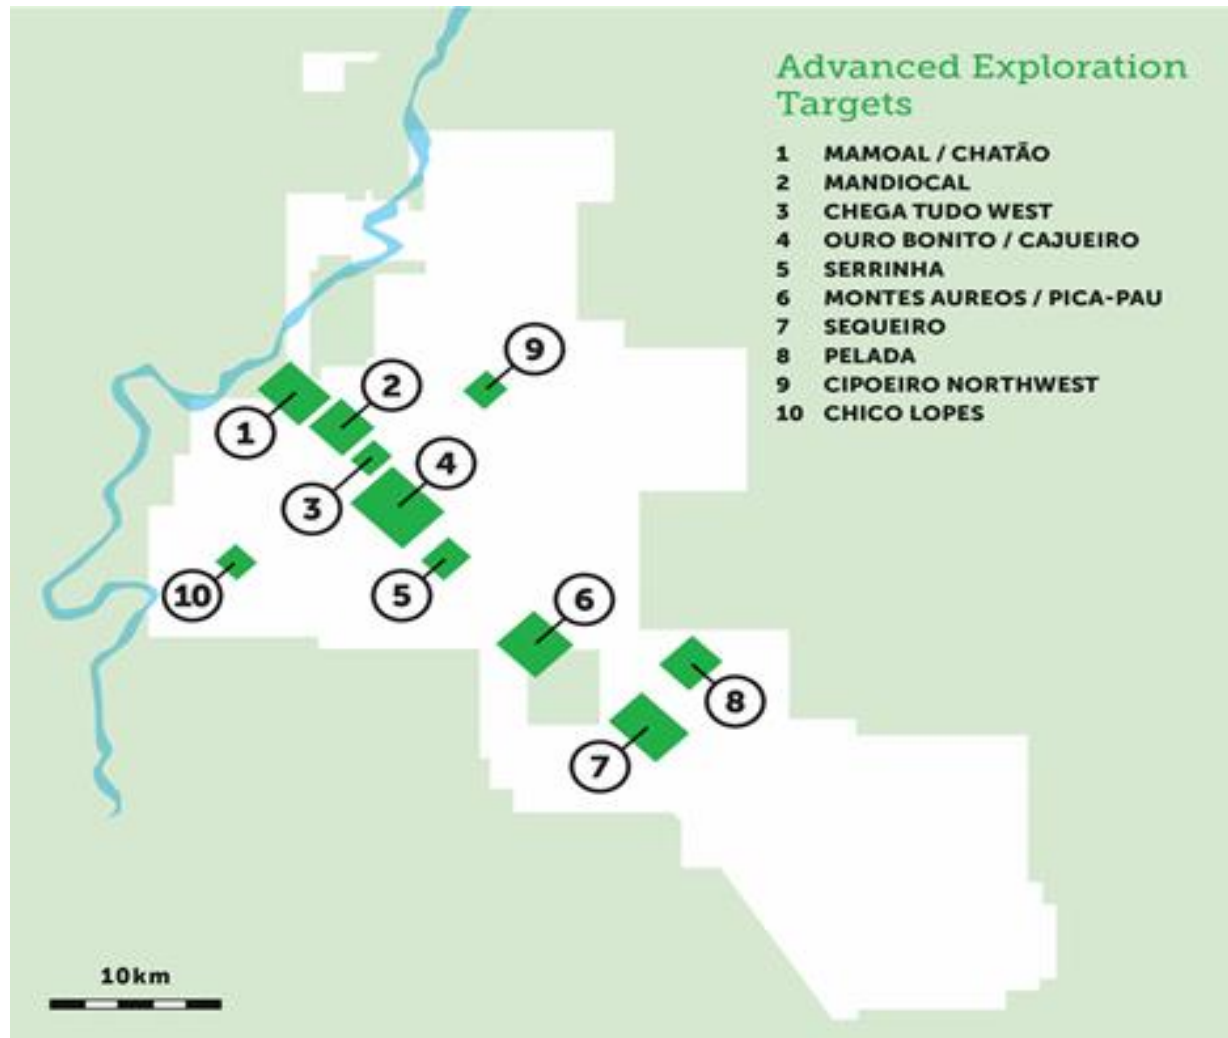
Advanced Exploration Targets

1 MAMOAL / CHATÃO
2 MANDIOCAL
3 CHEGA TUDO WEST
4 OURO BONITO / CAJUEIRO
5 SERRINHA
6 MONTES AUREOS / PICA-PAU
7 SEQUEIRO
8 PELADA
9 CIPOEIRO NORTHWEST
10 CHICO LOPES

9
2
1
4
3
10
5
6
8
7

10km